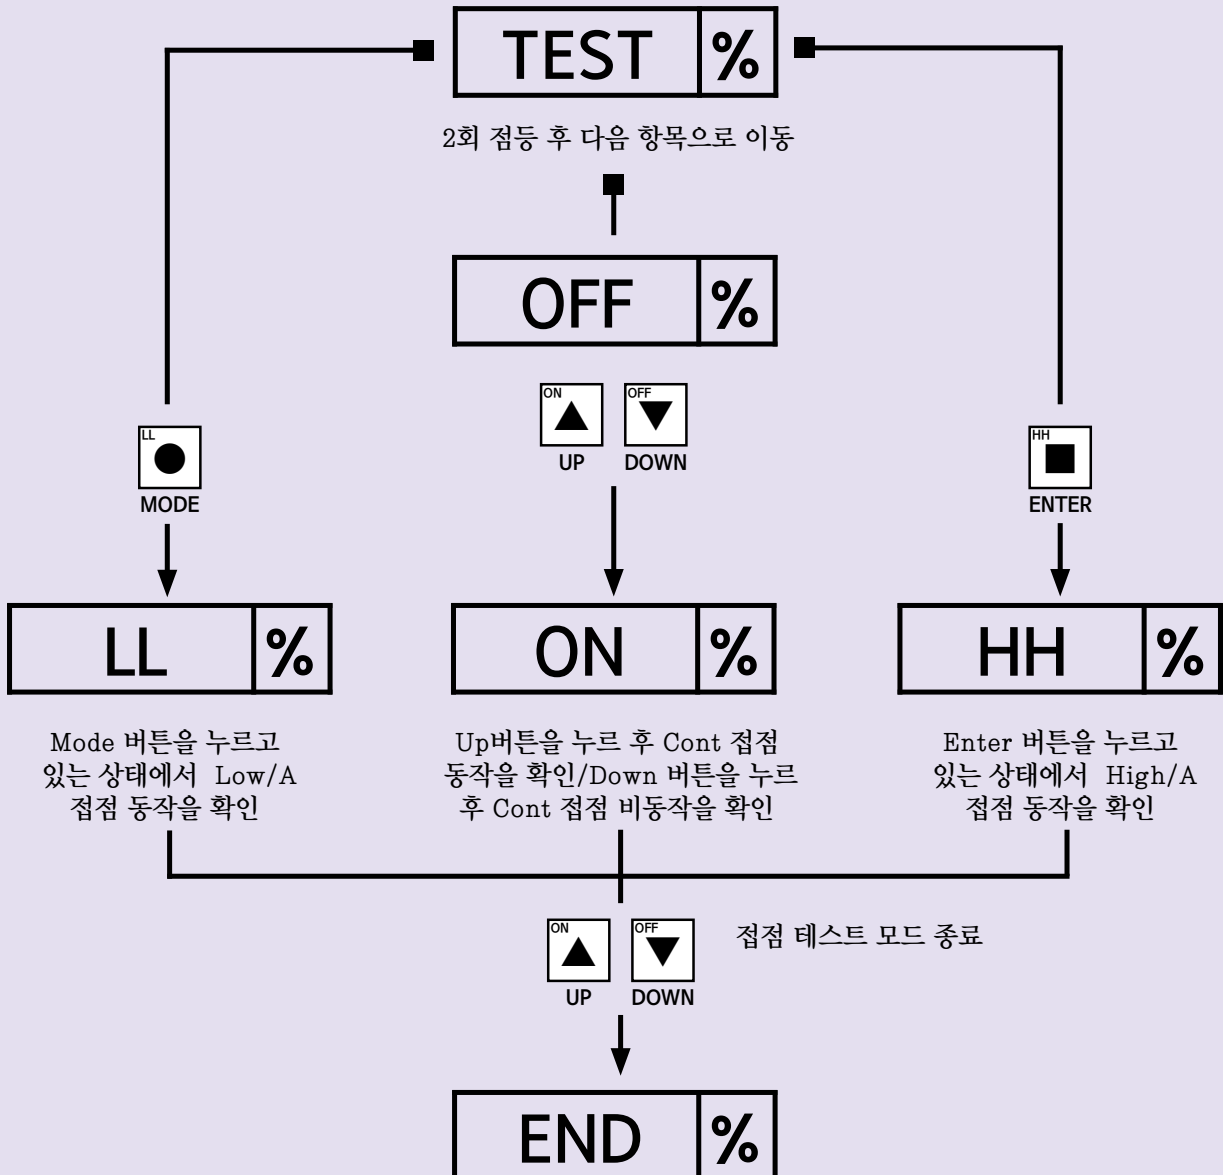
TEST %

2회 점등 후 다음 항목으로 이동

OFF %

ON UP OFF DOWN

LL MODE

HH ENTER

LL %

ON %

HH %

Mode 버튼을 누르고 있는 상태에서 Low/A 접점 동작을 확인

Up버튼을 누르 후 Cont 접점 동작을 확인/Down 버튼을 누르 후 Cont 접점 비동작을 확인

Enter 버튼을 누르고 있는 상태에서 High/A 접점 동작을 확인

ON UP OFF DOWN

접점 테스트 모드 종료

END %